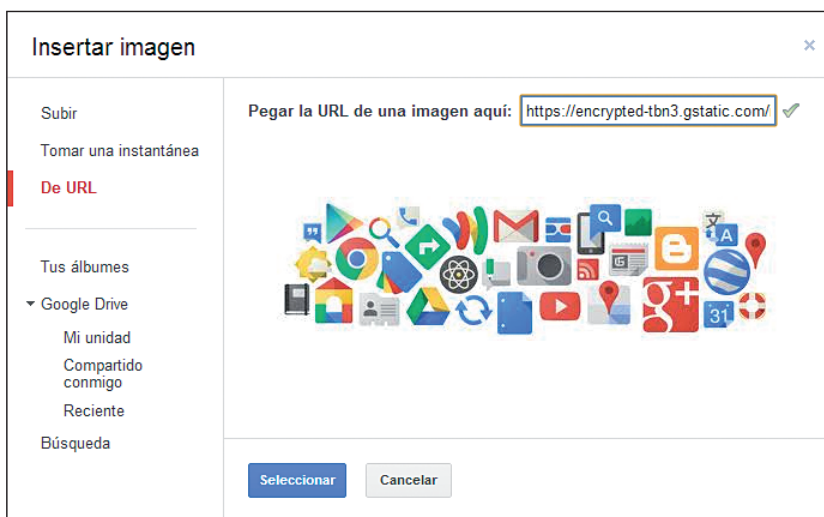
Insertar imagen

×

Subir

Tomar una instantánea

De URL

Tus álbumes

Google Drive

Mi unidad

Compartido conmigo

Reciente

Búsqueda

Pegar la URL de una imagen aquí: https://encrypted-tbn3.gstatic.com/

31

Seleccionar

Cancelar